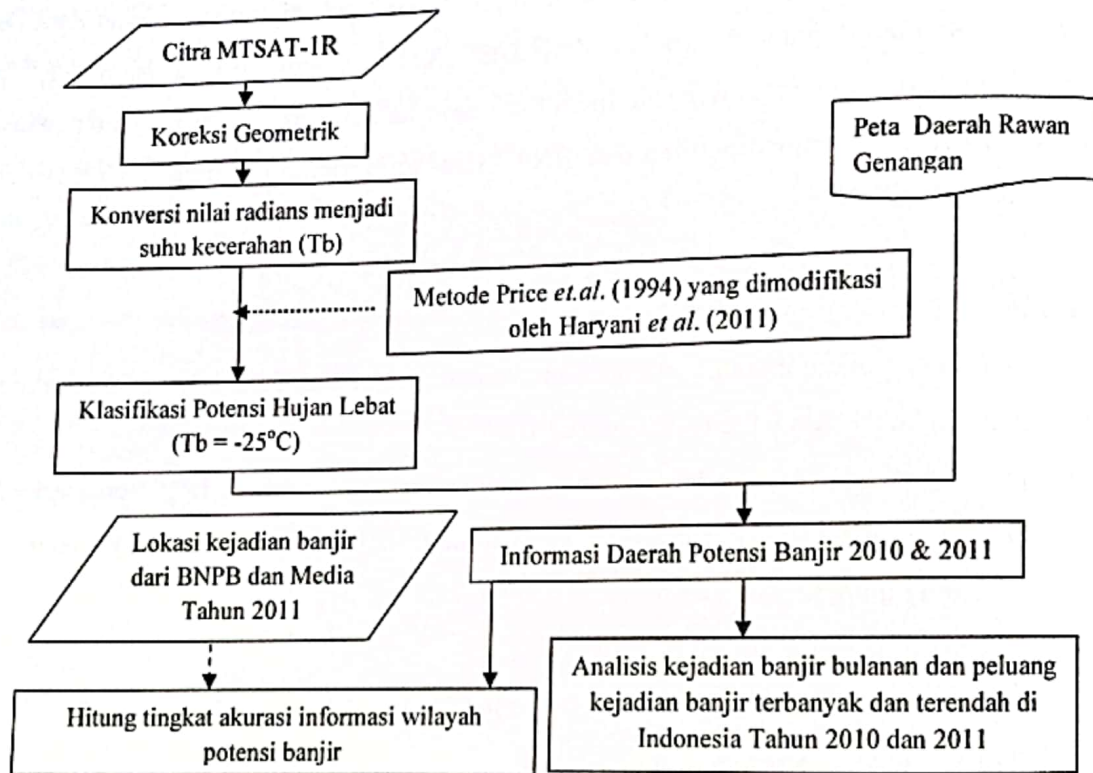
Citra MTSAT-1R

Koreksi Geometrik

Konversi nilai radians menjadi suhu kecerahan (Tb)

Metode Price *et.al.* (1994) yang dimodifikasi oleh Haryani *et al.* (2011)

Klasifikasi Potensi Hujan Lebat (Tb = -25°C)

Peta Daerah Rawan Genangan

Lokasi kejadian banjir dari BNPB dan Media Tahun 2011

Informasi Daerah Potensi Banjir 2010 & 2011

Analisis kejadian banjir bulanan dan peluang kejadian banjir terbanyak dan terendah di Indonesia Tahun 2010 dan 2011

Hitung tingkat akurasi informasi wilayah potensi banjir